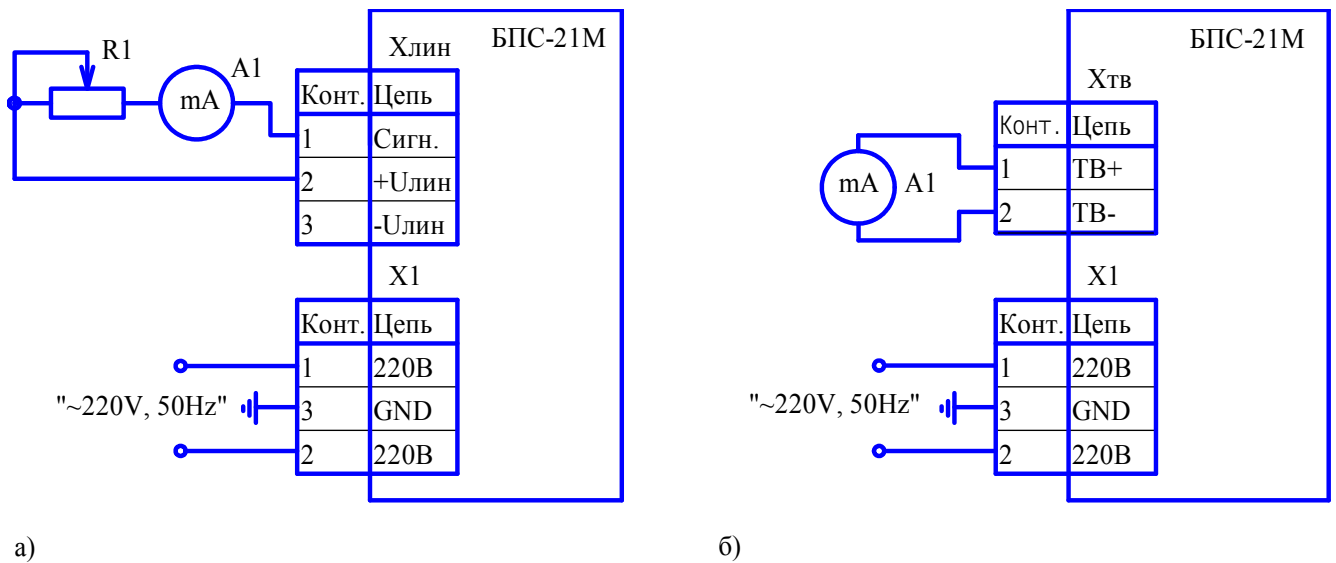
R1

A1

mA

Хлин

БПС-21М

| Конт. | Цепь |
|---|---|
| 1 | Сигн. |
| 2 | +Uлин |
| 3 | -Uлин |

Х1

| Конт. | Цепь |
|---|---|
| 1 | 220В |
| 3 | GND |
| 2 | 220В |

"~220V, 50Hz"

а)

БПС-21М

Хтв

| Конт. | Цепь |
|---|---|
| 1 | ТВ+ |
| 2 | ТВ- |

mA

A1

Х1

| Конт. | Цепь |
|---|---|
| 1 | 220В |
| 3 | GND |
| 2 | 220В |

"~220V, 50Hz"

б)